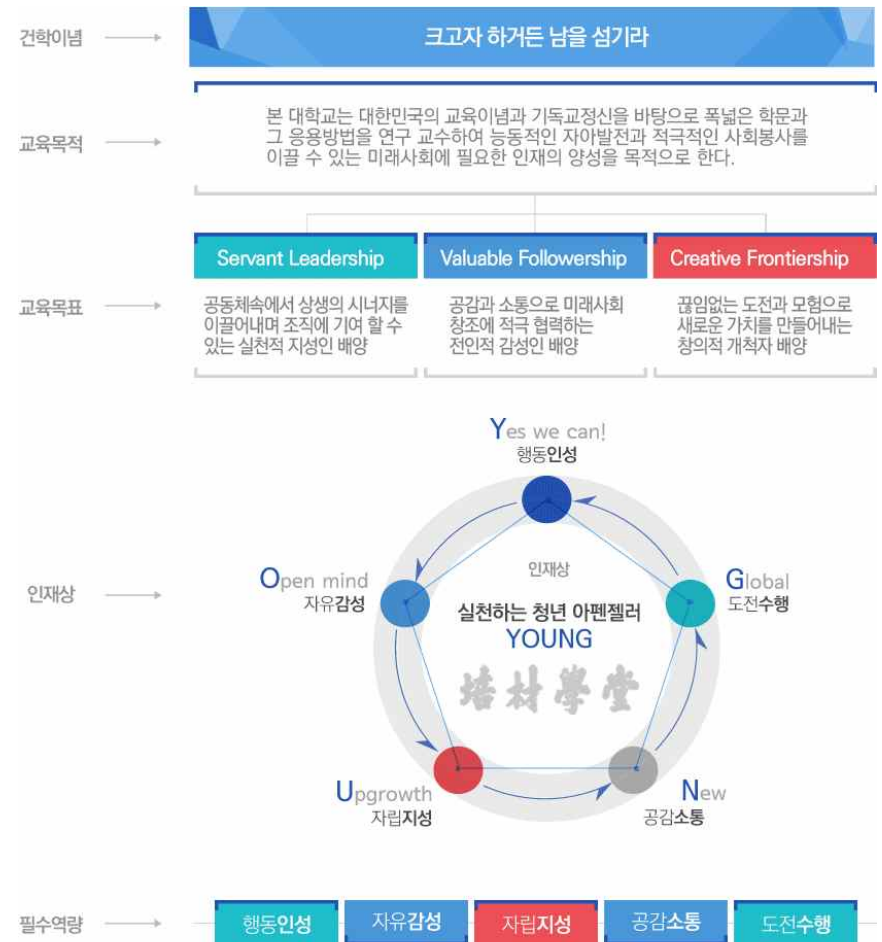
건학이념

크고자 하거든 남을 섬기라

교육목적

본 대학교는 대한민국의 교육이념과 기독교정신을 바탕으로 폭넓은 학문과 그 응용방법을 연구 교수하여 능동적인 자아발전과 적극적인 사회봉사를 이끌 수 있는 미래사회에 필요한 인재의 양성을 목적으로 한다.

교육목표

Servant Leadership

공동체속에서 상생의 시너지를 이끌어내며 조직에 기여 할 수 있는 실천적 지성인 배양

Valuable Followership

공감과 소통으로 미래사회 창조에 적극 협력하는 전인적 감성인 배양

Creative Frontiership

끊임없는 도전과 모험으로 새로운 가치를 만들어내는 창의적 개척자 배양

인재상

Yes we can!
행동인성

Open mind
자유감성

Global
도전수행

인재상

실천하는 청년 아펜젤러
YOUNG

培材學堂

Upgrowth
자립지성

New
공감소통

필수역량

행동인성

자유감성

자립지성

공감소통

도전수행